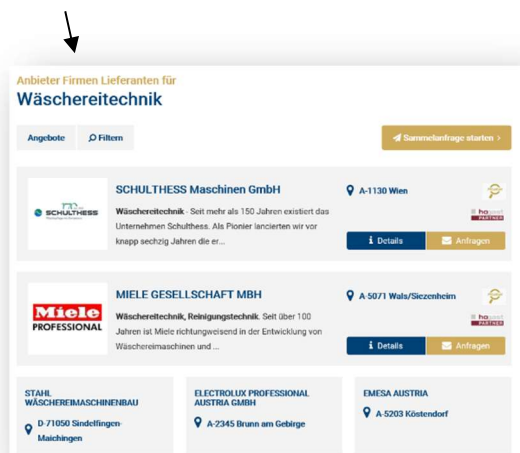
Anbieter Firmen Lieferanten für
Wäschereitechnik

Angebote
Filtern
Sammelanfrage starten >

SCHULTHESS
SCHULTHESS Maschinen GmbH
Wäschereitechnik - Seit mehr als 150 Jahren existiert das Unternehmen Schulthess. Als Pionier lancierten wir vor knapp sechzig Jahren die er ...
A-1130 Wien
PARTNER
Details
Anfragen

Miele PROFESSIONAL
MIELE GESELLSCHAFT MBH
Wäschereitechnik, Reinigungstechnik. Seit über 100 Jahren ist Miele richtungweisend in der Entwicklung von Wäschereimaschinen und ...
A-5071 Wals/Siezenheim
PARTNER
Details
Anfragen

STAHL WÄSCHEREIMASCHINENBAU
D-71050 Sindelfingen-Maichingen

ELECTROLUX PROFESSIONAL AUSTRIA GMBH
A-2345 Brunn am Gebirge

EMESA AUSTRIA
A-5203 Köstendorf